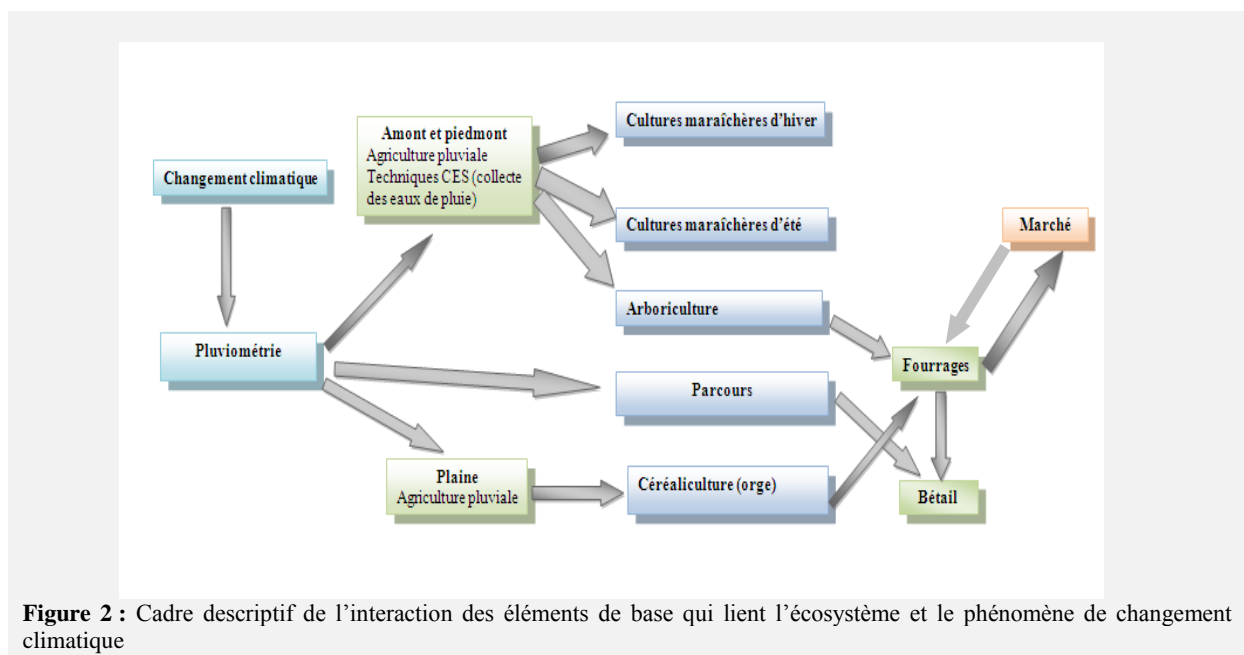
Changement climatique

Pluviométrie

Amont et piedmont
Agriculture pluviale
Techniques CES (collecte des eaux de pluie)

Plaine
Agriculture pluviale

Cultures maraîchères d'hiver

Cultures maraîchères d'été

Arboriculture

Parcours

Céréaliculture (orge)

Marché

Fourrages

Bétail

**Figure 2 :** Cadre descriptif de l'interaction des éléments de base qui lient l'écosystème et le phénomène de changement climatique